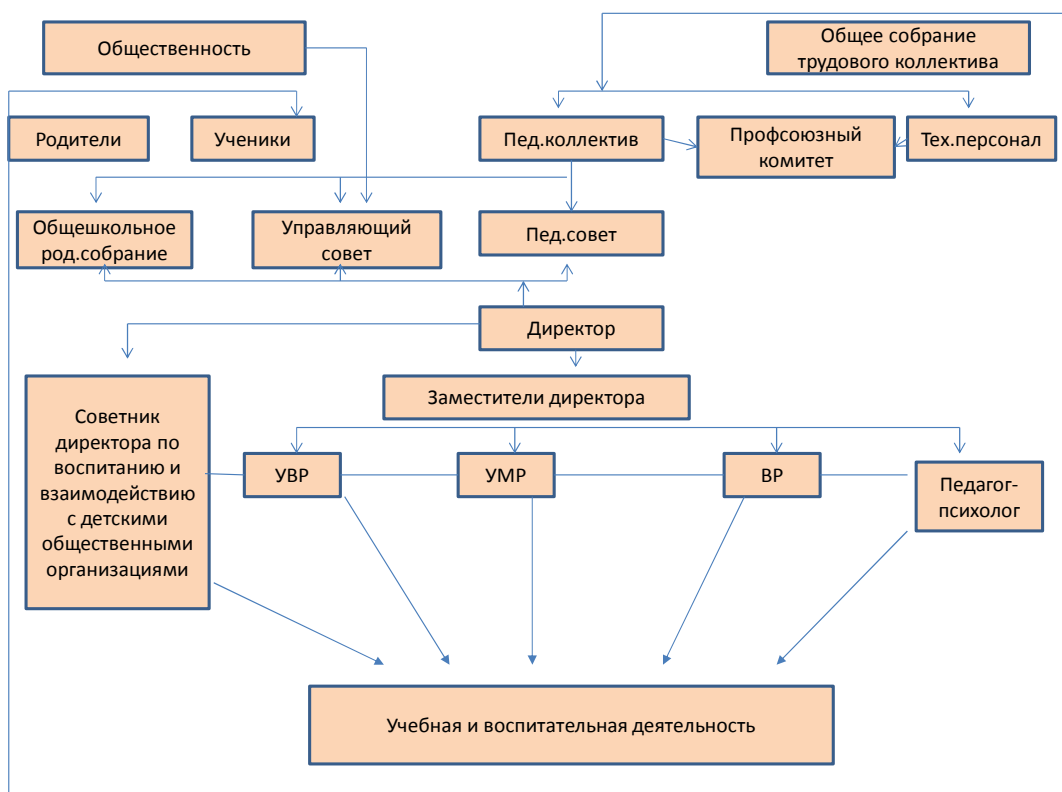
Общественность

Общее собрание трудового коллектива

Родители

Ученики

Пед.коллектив

Профсоюзный комитет

Тех.персонал

Общешкольное род.собрание

Управляющий совет

Пед.совет

Директор

Заместители директора

Советник директора по воспитанию и взаимодействию с детскими общественными организациями

УВР

УМР

ВР

Педагог-психолог

Учебная и воспитательная деятельность